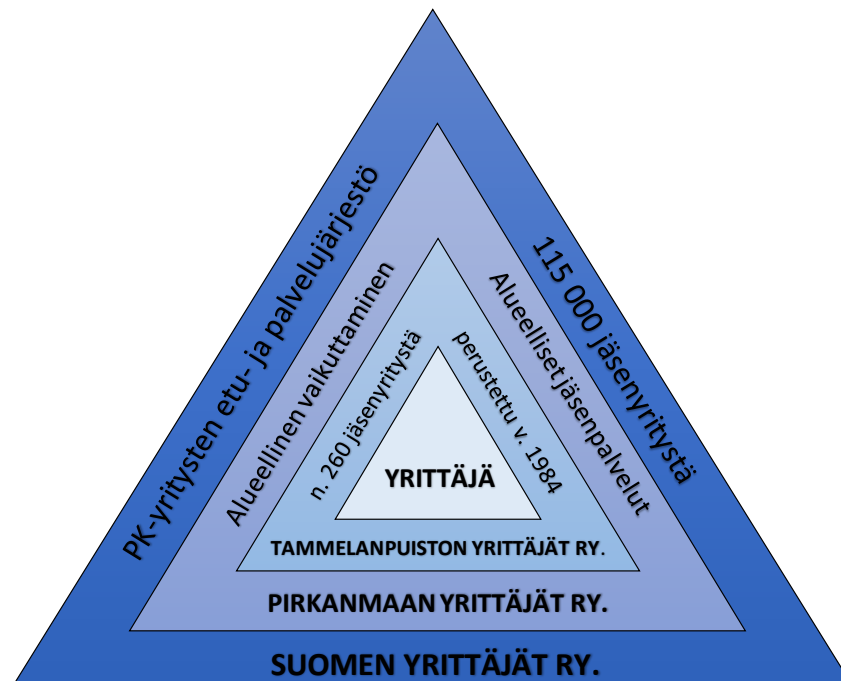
PK-yritysten etu- ja palvelujärjestö

115 000 jäsenyritystä

Alueellinen vaikuttaminen

Alueelliset jäsenpalvelut

n. 260 jäsenyritystä

perustettu v. 1984

YRITTÄJÄ

TAMMELANPUISTON YRITTÄJÄT RY.

PIRKANMAAN YRITTÄJÄT RY.

SUOMEN YRITTÄJÄT RY.